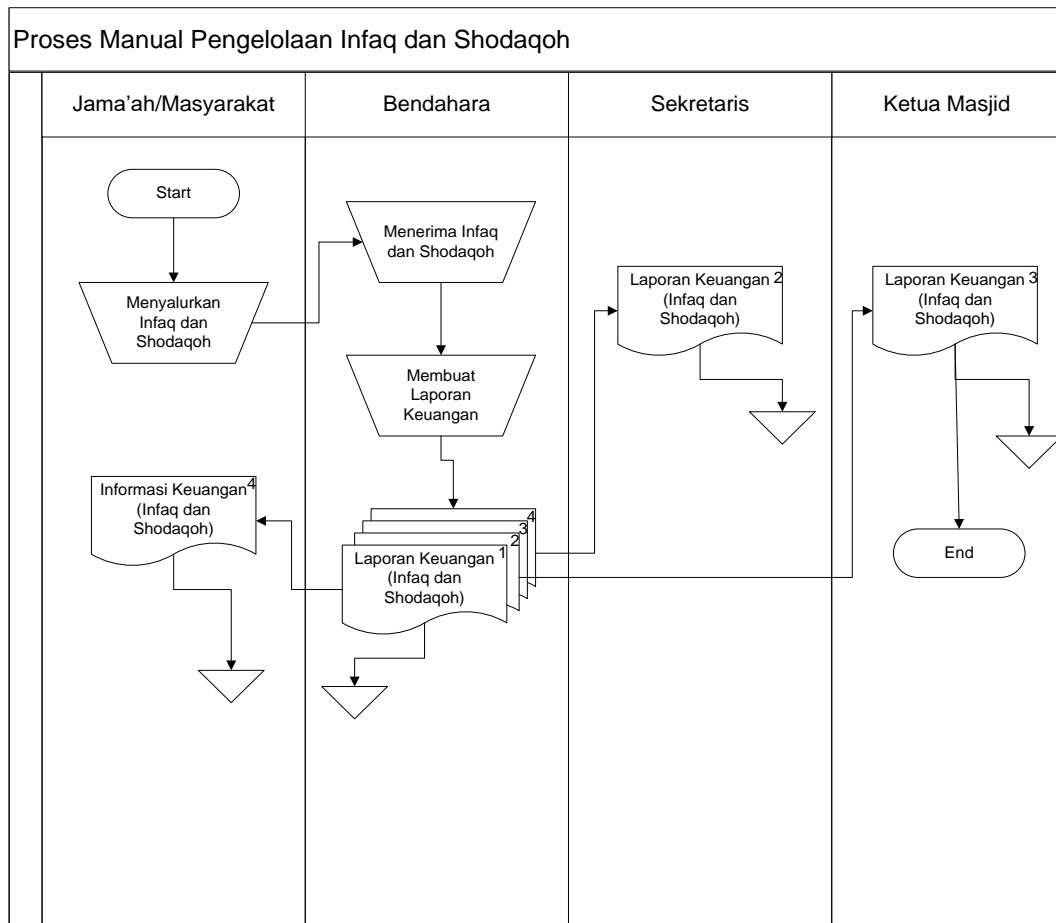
Proses Manual Pengelolaan Infaq dan Shodaqoh

Jama'ah/Masyarakat

Bendahara

Sekretaris

Ketua Masjid

Start

Menyalurkan Infaq dan Shodaqoh

Menerima Infaq dan Shodaqoh

Membuat Laporan Keuangan

Informasi Keuangan 4 (Infaq dan Shodaqoh)

4

3

2

Laporan Keuangan 1 (Infaq dan Shodaqoh)

Laporan Keuangan 2 (Infaq dan Shodaqoh)

Laporan Keuangan 3 (Infaq dan Shodaqoh)

End